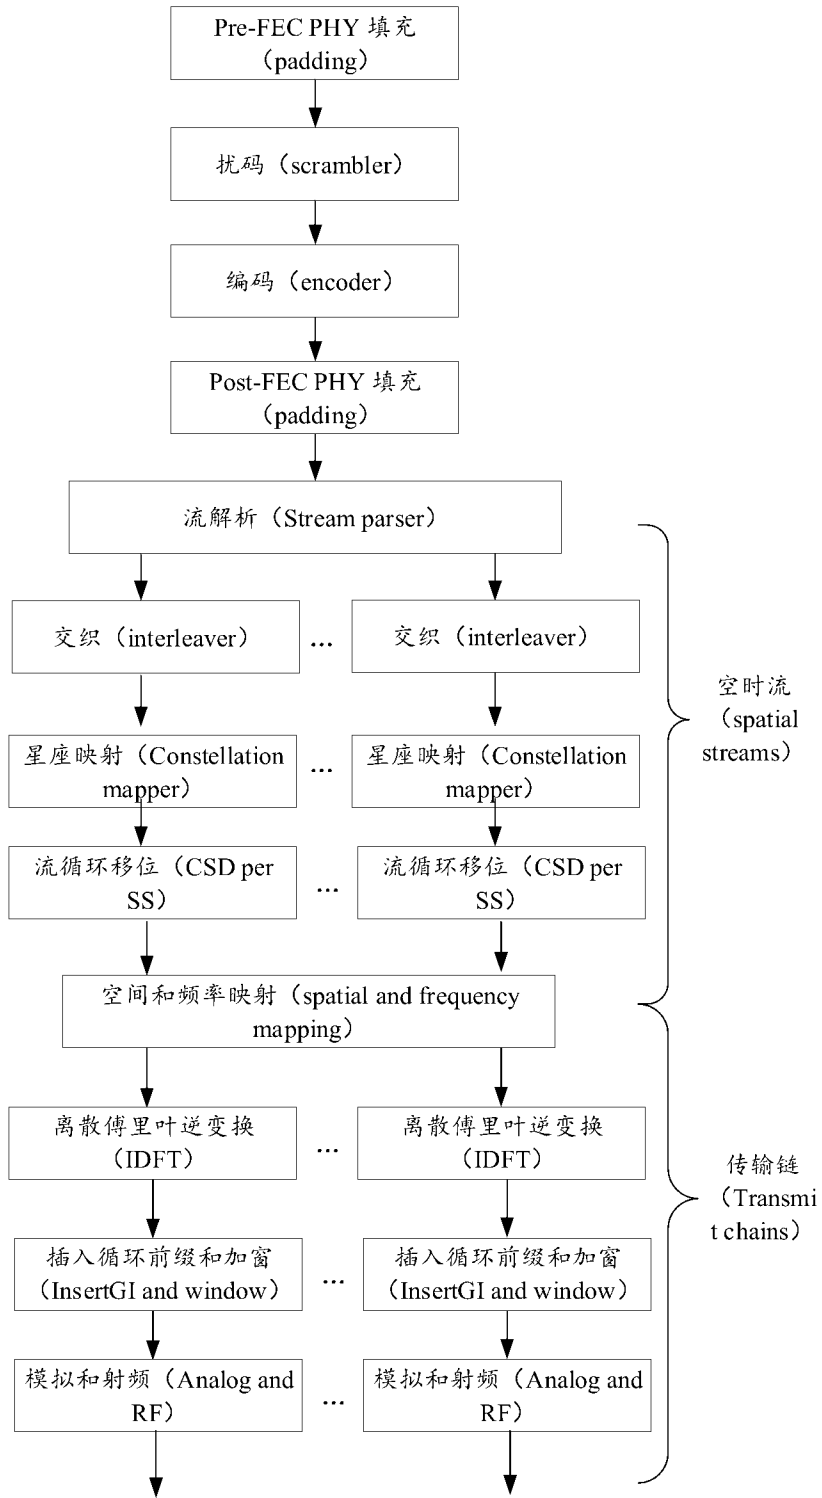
Pre-FEC PHY 填充（padding）

扰码（scrambler）

编码（encoder）

Post-FEC PHY 填充（padding）

流解析（Stream parser）

交织（interleaver） ... 交织（interleaver）

星座映射（Constellation mapper） ... 星座映射（Constellation mapper）

流循环移位（CSD per SS） ... 流循环移位（CSD per SS）

空间和频率映射（spatial and frequency mapping）

空时流（spatial streams）

离散傅里叶逆变换（IDFT） ... 离散傅里叶逆变换（IDFT）

插入循环前缀和加窗（InsertGI and window） ... 插入循环前缀和加窗（InsertGI and window）

模拟和射频（Analog and RF） ... 模拟和射频（Analog and RF）

传输链（Transmit chains）